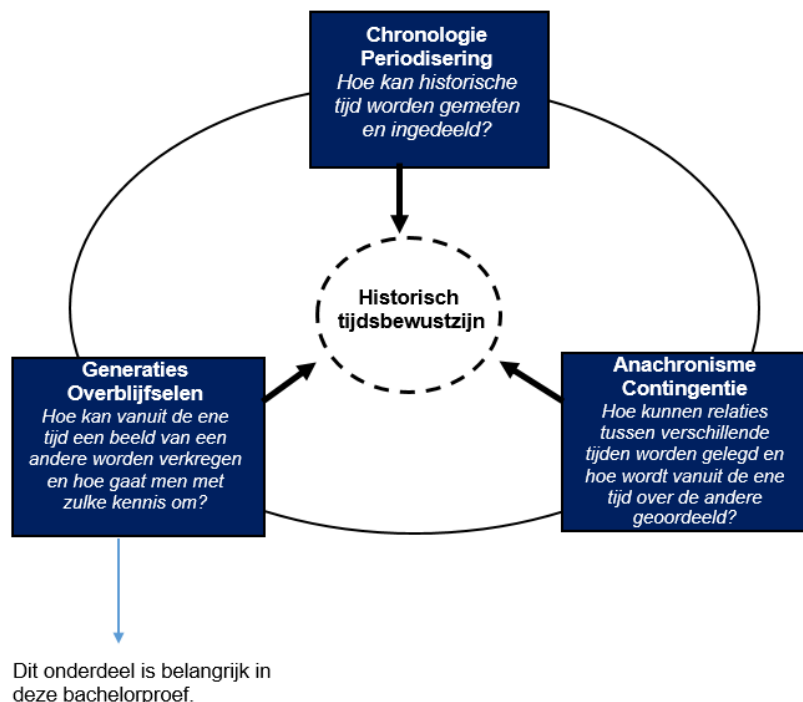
**Chronologie Periodisering**
*Hoe kan historische tijd worden gemeten en ingedeeld?*

**Historisch tijdsbewustzijn**

**Generaties Overblijfselen**
*Hoe kan vanuit de ene tijd een beeld van een andere worden verkregen en hoe gaat men met zulke kennis om?*

**Anachronisme Contingentie**
*Hoe kunnen relaties tussen verschillende tijden worden gelegd en hoe wordt vanuit de ene tijd over de andere geoordeeld?*

Dit onderdeel is belangrijk in deze bachelorproef.